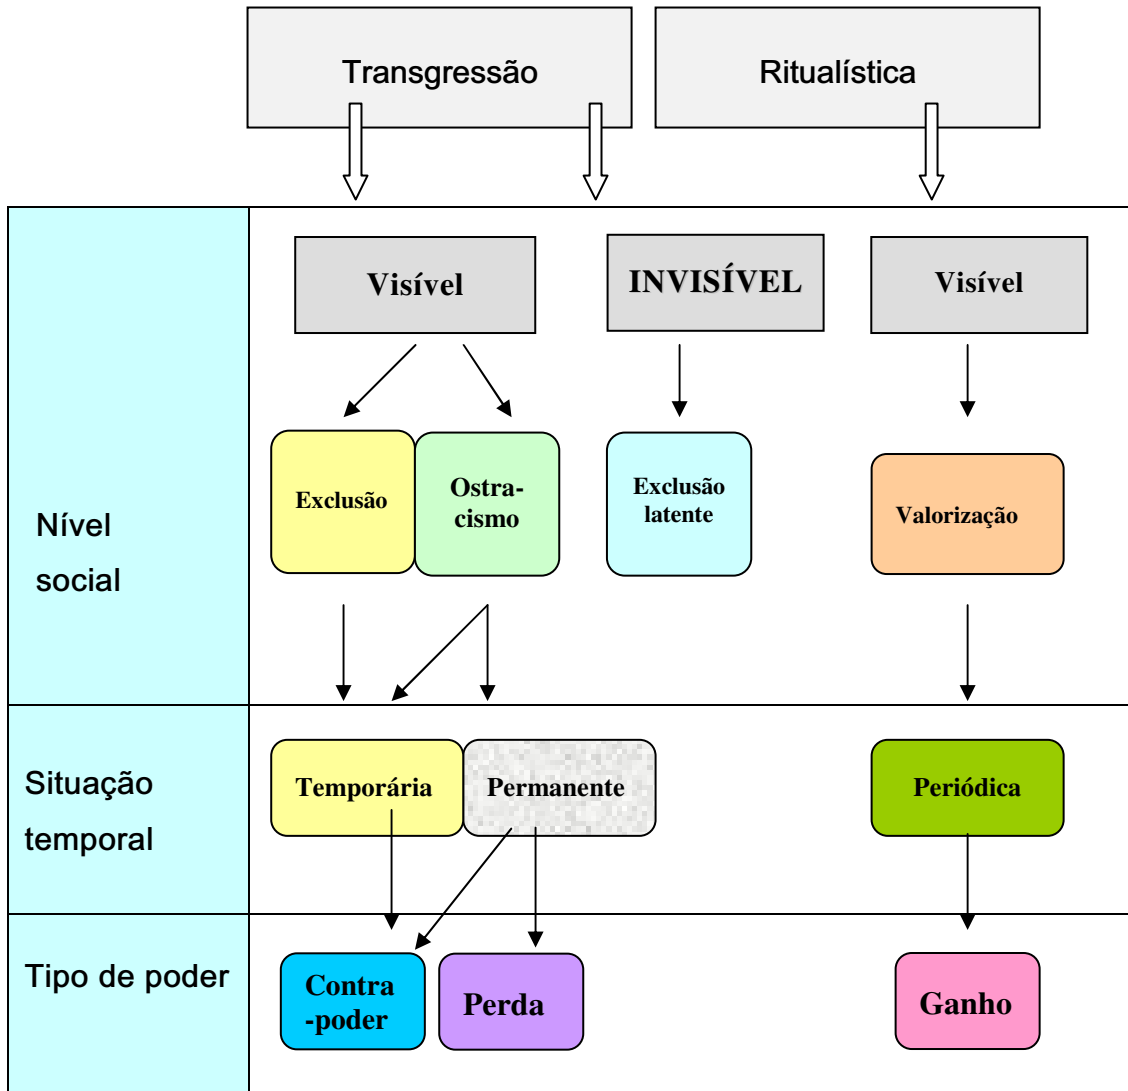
Transgressão

Ritualística

Nível social

Visível

INVISÍVEL

Visível

Exclusão

Ostracismo

Exclusão latente

Valorização

Situação temporal

Temporária

Permanente

Periódica

Tipo de poder

Contra -poder

Perda

Ganho